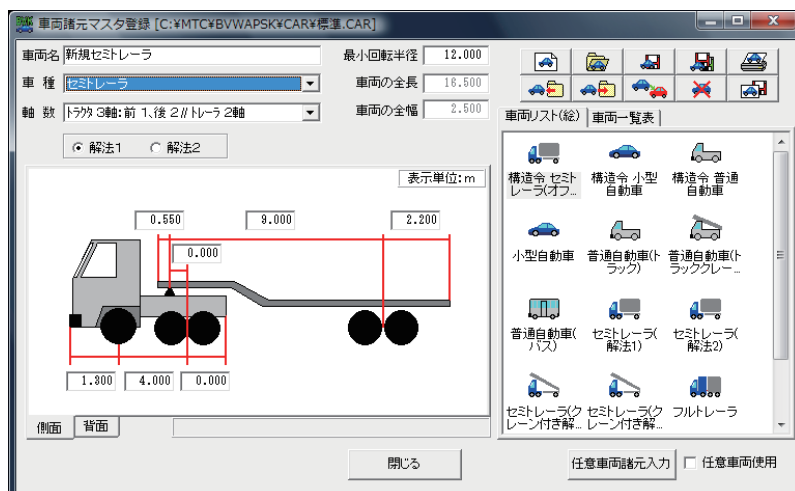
車両諸元マスタ登録 [C:¥MTC¥BVWAPSK¥CAR¥標準.CAR]

車両名 新規セミトレーラ
車 種 セミトレーラ
軸 数 トラクタ 3軸:前 1、後 2// トレーラ 2軸

最小回転半径 12.000
車両の全長 16.500
車両の全幅 2.500

◉ 解法1 ○ 解法2

表示単位:m

0.550
9.000
2.200
0.000
1.300
4.000
0.000

側面 背面

車両リスト(絵) 車両一覧表

構造令 セミトレーラ(オフ...
構造令 小型自動車
構造令 普通自動車
小型自動車
普通自動車(トラック)
普通自動車(トラッククレー...
普通自動車(バス)
セミトレーラ(解法1)
セミトレーラ(解法2)
セミトレーラ(クレーン付き解...
セミトレーラ(クレーン付き解...
フルトレーラ

閉じる

任意車両諸元入力 ☐ 任意車両使用